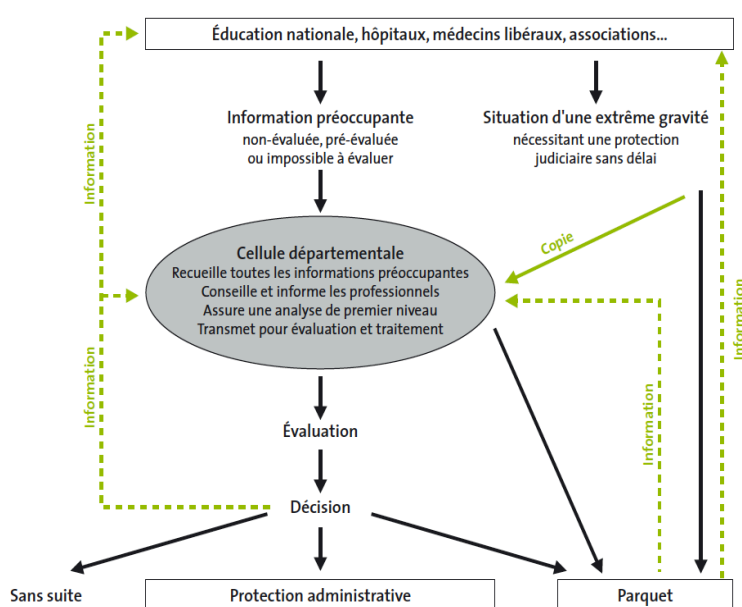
Éducation nationale, hôpitaux, médecins libéraux, associations...

Information préoccupante
non-évaluée, pré-évaluée ou impossible à évaluer

Situation d'une extrême gravité
nécessitant une protection judiciaire sans délai

Information

Copie

Cellule départementale
Recueille toutes les informations préoccupantes
Conseille et informe les professionnels
Assure une analyse de premier niveau
Transmet pour évaluation et traitement

Information

Information

Information

Évaluation

Décision

Sans suite

Protection administrative

Parquet